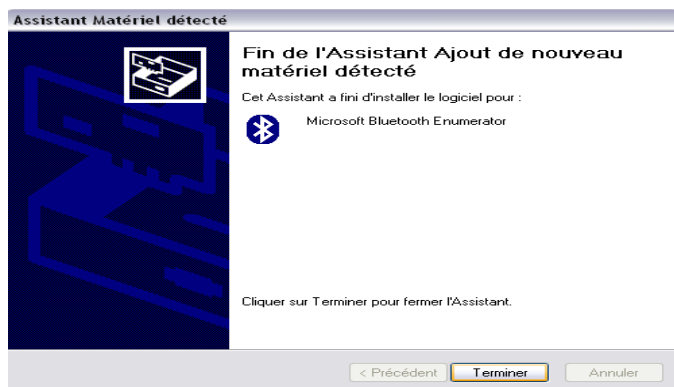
Assistant Matériel détecté

Fin de l'Assistant Ajout de nouveau matériel détecté

Cet Assistant a fini d'installer le logiciel pour :

Microsoft Bluetooth Enumerator

Cliquer sur Terminer pour fermer l'Assistant.

< Précédent
Terminer
Annuler